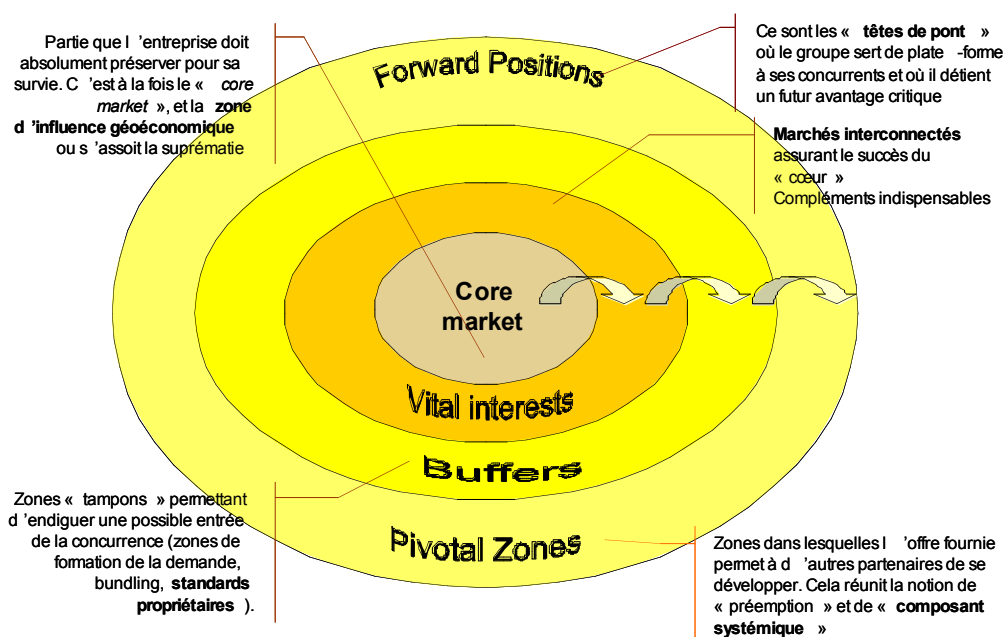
Partie que l 'entreprise doit absolument préserver pour sa survie. C 'est à la fois le « *core market* », et la **zone d 'influence géoéconomique** ou s 'assoit la suprématie

Forward Positions

Ce sont les « **têtes de pont** » où le groupe sert de plate -forme à ses concurrents et où il détient un futur avantage critique

**Marchés interconnectés** assurant le succès du « cœur » Compléments indispensables

Core market

Vital interests

Buffers

Zones « tampons » permettant d 'endiguer une possible entrée de la concurrence (zones de formation de la demande, bundling, **standards propriétaires** ).

Pivotal Zones

Zones dans lesquelles l 'offre fournie permet à d 'autres partenaires de se développer. Cela réunit la notion de « préemption » et de « **composant systémique** »